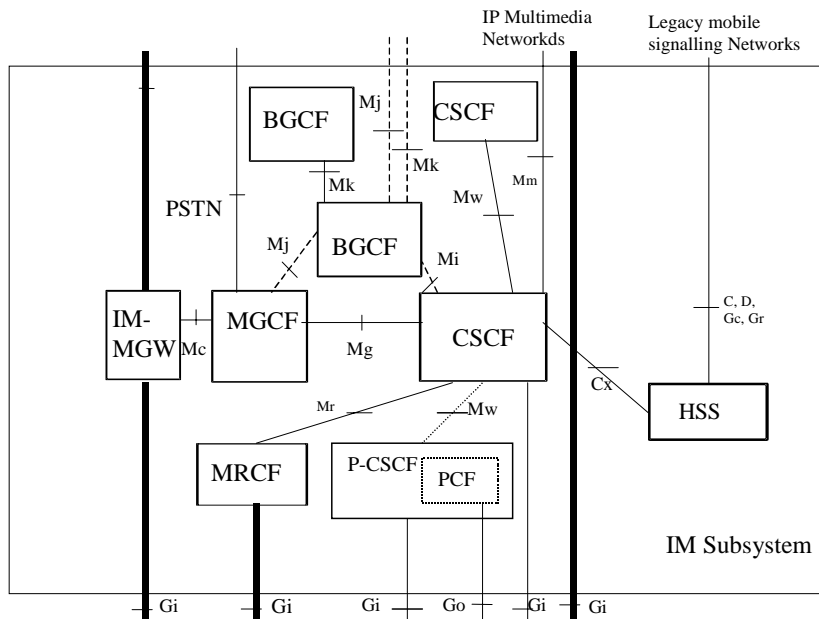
IP Multimedia Networkds

Legacy mobile signalling Networks

BGCF

Mj

CSCF

Mk

Mk

Mm

PSTN

Mw

BGCF

Mj

Mi

C, D, Gc, Gr

IM-MGW

MGCF

CSCF

Mc

Mg

Cx

Mr

Mw

HSS

MRCF

P-CSCF

PCF

IM Subsystem

Gi

Gi

Gi

Go

Gi

Gi